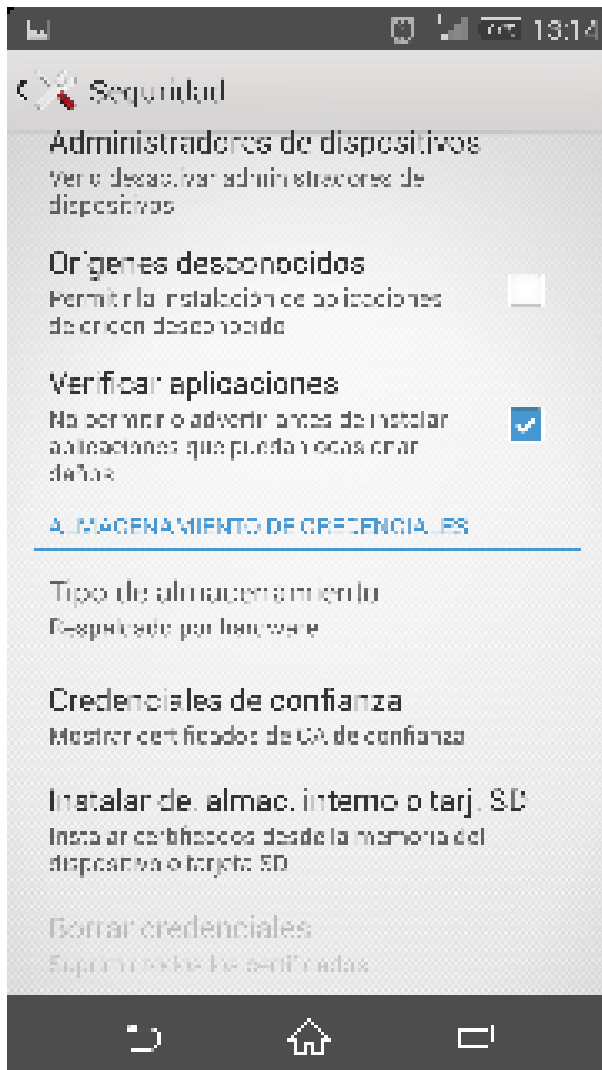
13:14

Seguridad

Administradores de dispositivos
Ver o desactivar administradores de dispositivos

Orígenes desconocidos
Permitir la instalación de aplicaciones de origen desconocido

Verificar aplicaciones
No permitir o advertir antes de instalar aplicaciones que puedan ocasionar daños

ALMACENAMIENTO DE CREDENCIALES

Tipo de almacenamiento
Respaldado por hardware

Credenciales de confianza
Mostrar certificados de CA de confianza

Instalar de. almac. interno o tarj. SD
Instalar certificados desde la memoria del dispositivo o tarjeta SD

Borrar credenciales
Eliminar todos los certificados